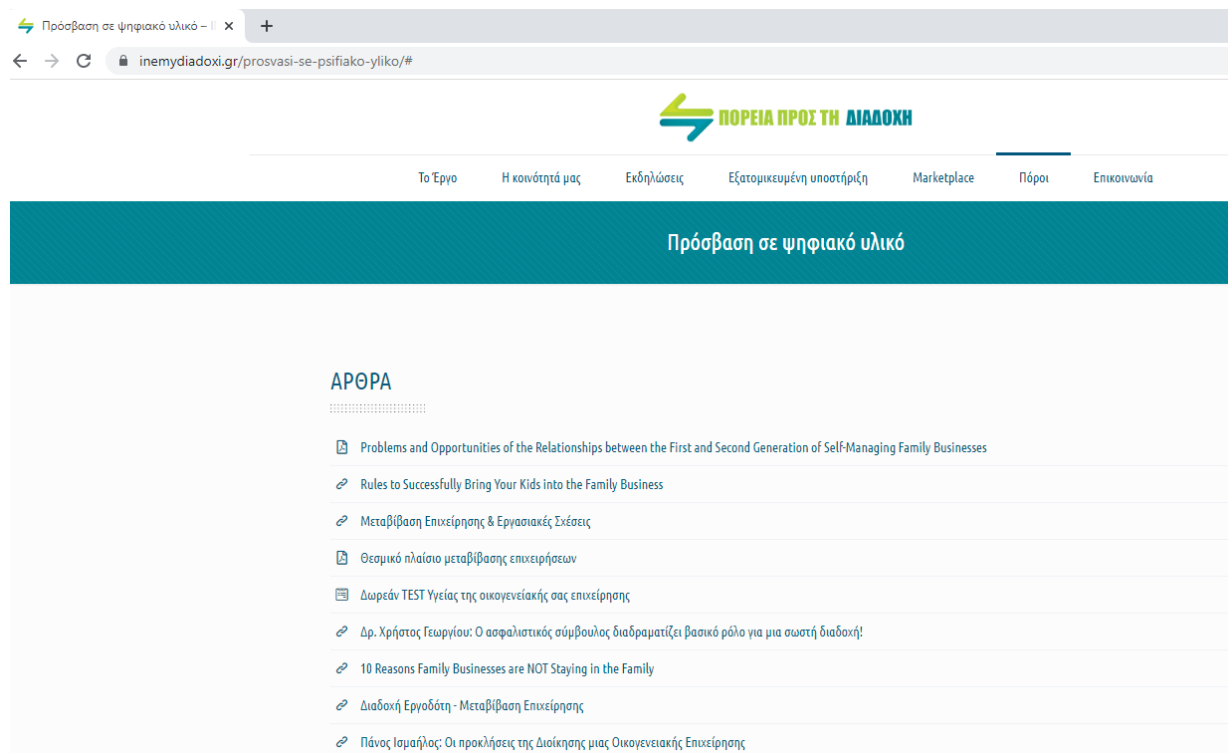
Πρόσβαση σε ψηφιακό υλικό – Π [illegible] ×
+
inemydiadoxi.gr/prosvasi-se-psifiako-yliko/#

ΠΟΡΕΙΑ ΠΡΟΣ ΤΗ ΔΙΑΔΟΧΗ

Το Έργο
Η κοινότητά μας
Εκδηλώσεις
Εξατομικευμένη υποστήριξη
Marketplace
Πόροι
Επικοινωνία

Πρόσβαση σε ψηφιακό υλικό

ΑΡΘΡΑ

Problems and Opportunities of the Relationships between the First and Second Generation of Self-Managing Family Businesses

Rules to Successfully Bring Your Kids into the Family Business

Μεταβίβαση Επιχείρησης & Εργασιακές Σχέσεις

Θεσμικό πλαίσιο μεταβίβασης επιχειρήσεων

Δωρεάν TEST Υγείας της οικογενειακής σας επιχείρησης

Δρ. Χρήστος Γεωργίου: Ο ασφαλιστικός σύμβουλος διαδραματίζει βασικό ρόλο για μια σωστή διαδοχή!

10 Reasons Family Businesses are NOT Staying in the Family

Διαδοχή Εργοδότη - Μεταβίβαση Επιχείρησης

Πάνος Ισμαήλος: Οι προκλήσεις της Διοίκησης μιας Οικογενειακής Επιχείρησης